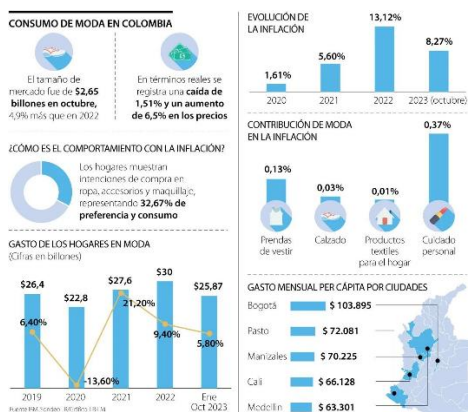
CONSUMO DE MODA EN COLOMBIA

El tamaño de mercado fue de $2,65 billones en octubre, 4,9% más que en 2022

En términos reales se registra una caída de 1,51% y un aumento de 6,5% en los precios

¿CÓMO ES EL COMPORTAMIENTO CON LA INFLACIÓN?

Los hogares muestran intenciones de compra en ropa, accesorios y maquillaje, representando 32,67% de preferencia y consumo

GASTO DE LOS HOGARES EN MODA
(Cifras en billones)

$26,4
$22,8
$27,6
$30
$25,87

6,40%
-13,60%
21,20%
9,40%
5,80%

2019
2020
2021
2022
Ene Oct 2023

Fuente: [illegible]

EVOLUCIÓN DE LA INFLACIÓN

1,61%
5,60%
13,12%
8,27%

2020
2021
2022
2023 (octubre)

CONTRIBUCIÓN DE MODA EN LA INFLACIÓN

0,13%
0,03%
0,01%
0,37%

Prendas de vestir
Calzado
Productos textiles para el hogar
Cuidado personal

GASTO MENSUAL PER CÁPITA POR CIUDADES

Bogotá $ 103.895
Pasto $ 72.081
Manizales $ 70.225
Cali $ 66.128
Medellín $ 63.301